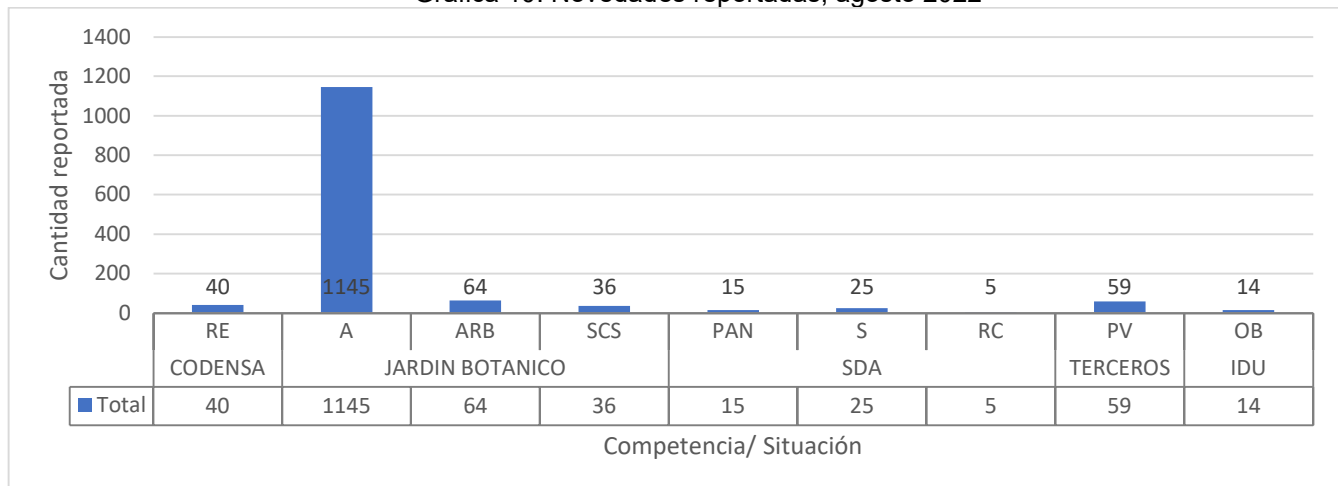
Gráfica 10. Novedades reportadas, agosto 2022

Cantidad reportada

1400
1200
1000
800
600
400
200
0

40 1145 64 36 15 25 5 59 14

| | RE | A | ARB | SCS | PAN | S | RC | PV | OB |
|---|---|---|---|---|---|---|---|---|---|
| | CODENSA | JARDIN BOTANICO | | | SDA | | | TERCEROS | IDU |
| Total | 40 | 1145 | 64 | 36 | 15 | 25 | 5 | 59 | 14 |

Competencia/ Situación